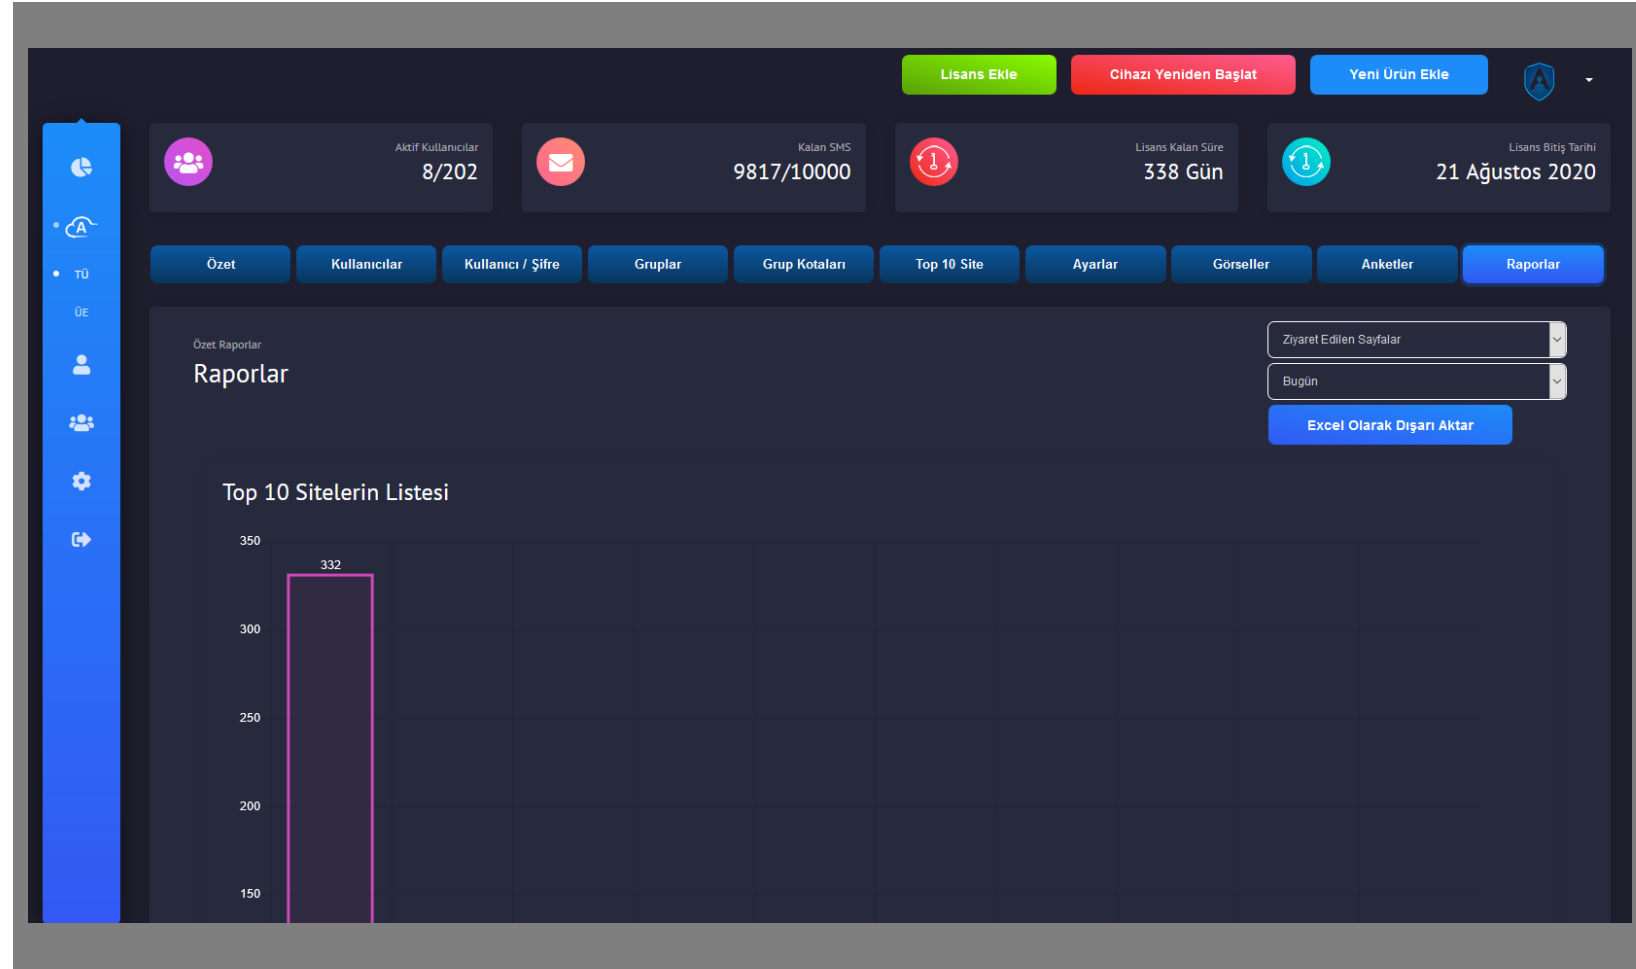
Lisans Ekle
Cihazı Yeniden Başlat
Yeni Ürün Ekle

TÜ
ÜE

Aktif Kullanıcılar
8/202

Kalan SMS
9817/10000

Lisans Kalan Süre
338 Gün

Lisans Bitiş Tarihi
21 Ağustos 2020

Özet
Kullanıcılar
Kullanıcı / Şifre
Gruplar
Grup Kotaları
Top 10 Site
Ayarlar
Görseller
Anketler
Raporlar

Özet Raporlar
Raporlar

Ziyaret Edilen Sayfalar
Bugün
Excel Olarak Dışarı Aktar

Top 10 Sitelerin Listesi

350
332
300
250
200
150